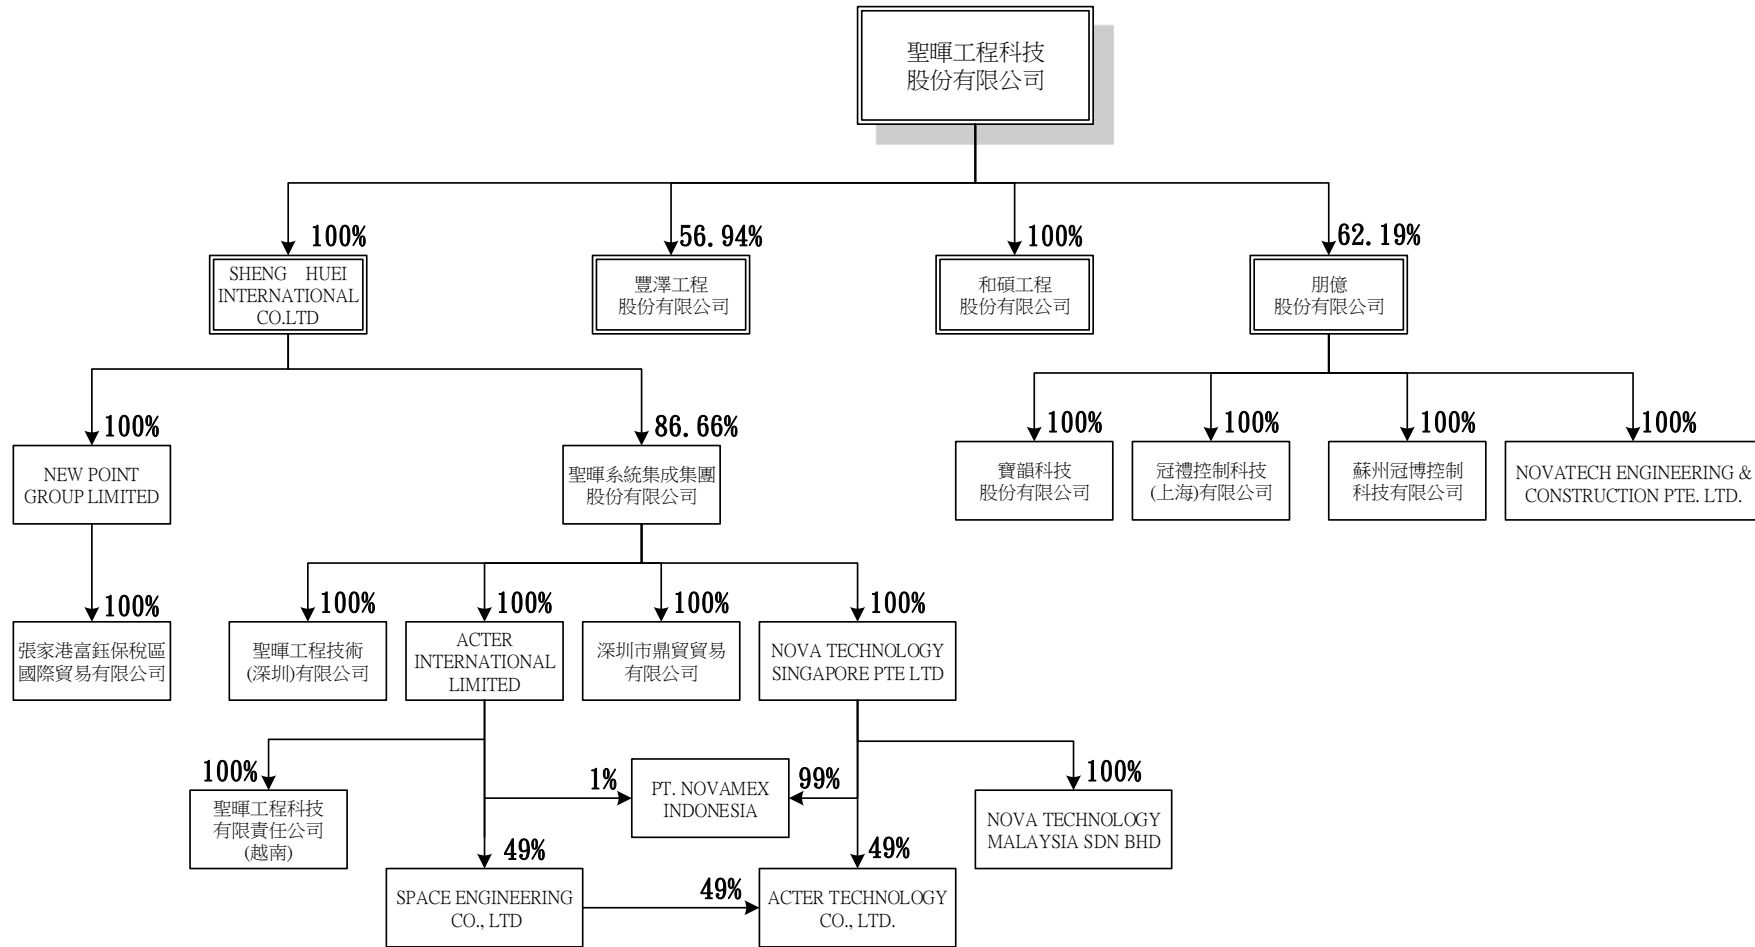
聖暉工程科技股份有限公司

100%
SHENG HUEI INTERNATIONAL CO.LTD

56.94%
豐澤工程股份有限公司

100%
和碩工程股份有限公司

62.19%
朋億股份有限公司

100%
NEW POINT GROUP LIMITED

100%
張家港富鈺保稅區國際貿易有限公司

86.66%
聖暉系統集成集團股份有限公司

100%
聖暉工程技術(深圳)有限公司

100%
ACTER INTERNATIONAL LIMITED

100%
深圳市鼎貿貿易有限公司

100%
NOVA TECHNOLOGY SINGAPORE PTE LTD

100%
聖暉工程科技有限責任公司(越南)

1%
PT. NOVAMEX INDONESIA
99%

100%
NOVA TECHNOLOGY MALAYSIA SDN BHD

49%
SPACE ENGINEERING CO., LTD

49%
49%
ACTER TECHNOLOGY CO., LTD.

100%
寶韻科技股份有限公司

100%
冠禮控制科技(上海)有限公司

100%
蘇州冠博控制科技有限公司

100%
NOVATECH ENGINEERING & CONSTRUCTION PTE. LTD.